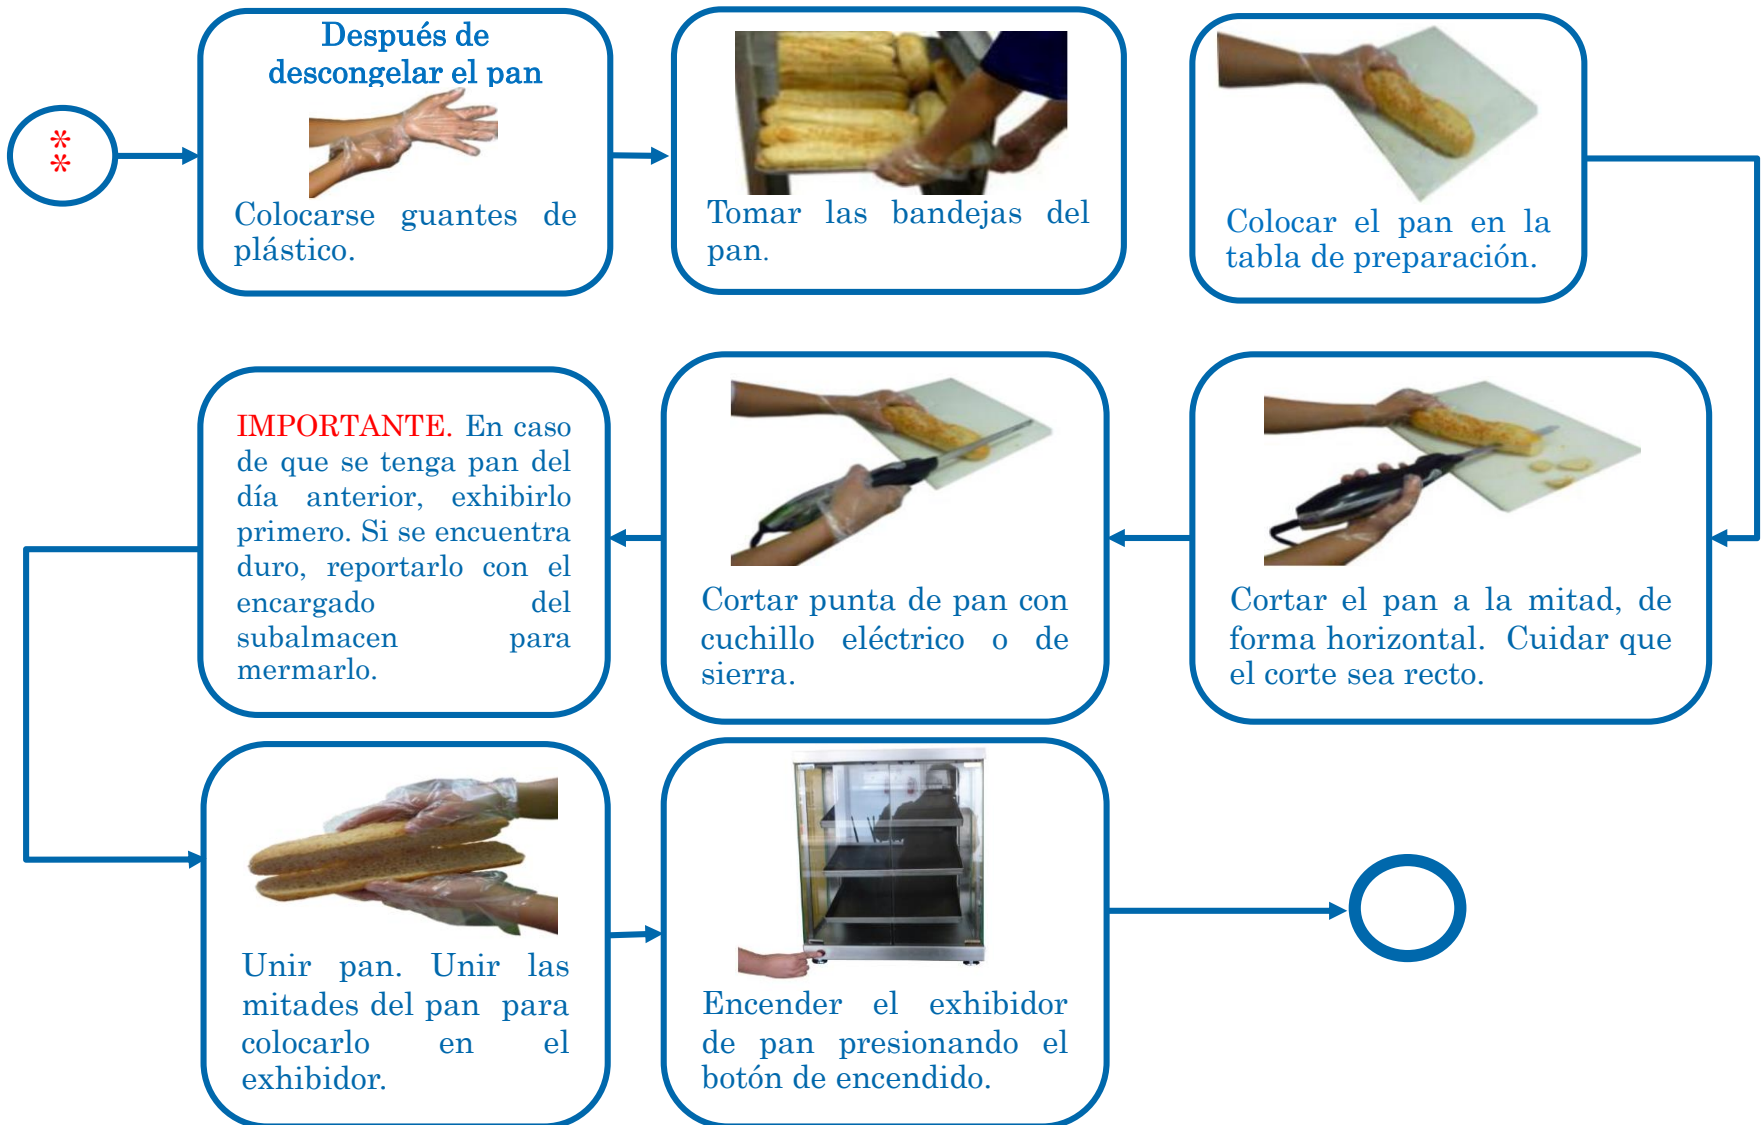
**

Después de descongelar el pan

Colocarse guantes de plástico.

Tomar las bandejas del pan.

Colocar el pan en la tabla de preparación.

Cortar el pan a la mitad, de forma horizontal. Cuidar que el corte sea recto.

Cortar punta de pan con cuchillo eléctrico o de sierra.

IMPORTANTE. En caso de que se tenga pan del día anterior, exhibirlo primero. Si se encuentra duro, reportarlo con el encargado del subalmacen para mermarlo.

Unir pan. Unir las mitades del pan para colocarlo en el exhibidor.

Encender el exhibidor de pan presionando el botón de encendido.